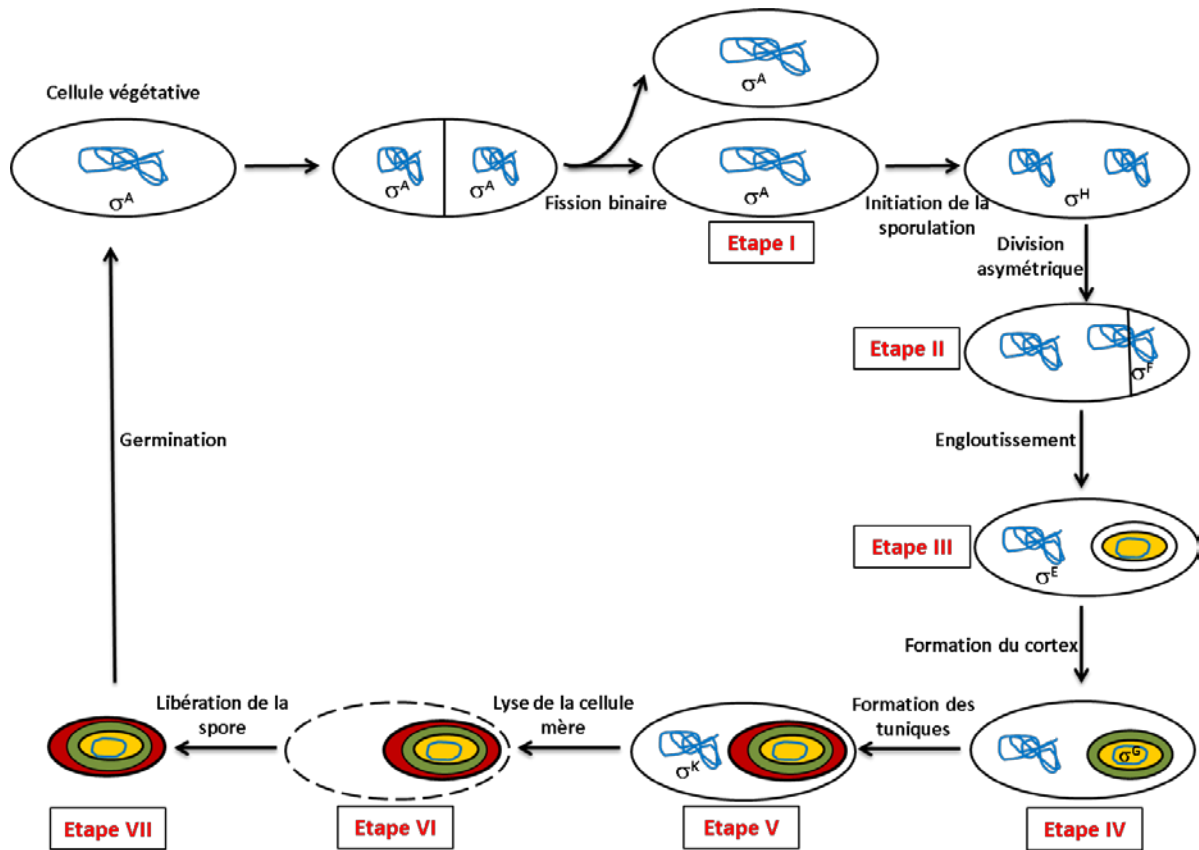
Cellule végétative

$\sigma^A$

$\sigma^A$ $\sigma^A$

Fission binaire

$\sigma^A$

$\sigma^A$

Etape I

Initiation de la sporulation

$\sigma^H$

Division asymétrique

Etape II

$\sigma^F$

Engloutissement

Etape III

$\sigma^E$

Formation du cortex

Formation des tuniques

$\sigma^G$

Etape IV

$\sigma^K$

Etape V

Lyse de la cellule mère

Etape VI

Libération de la spore

Etape VII

Germination